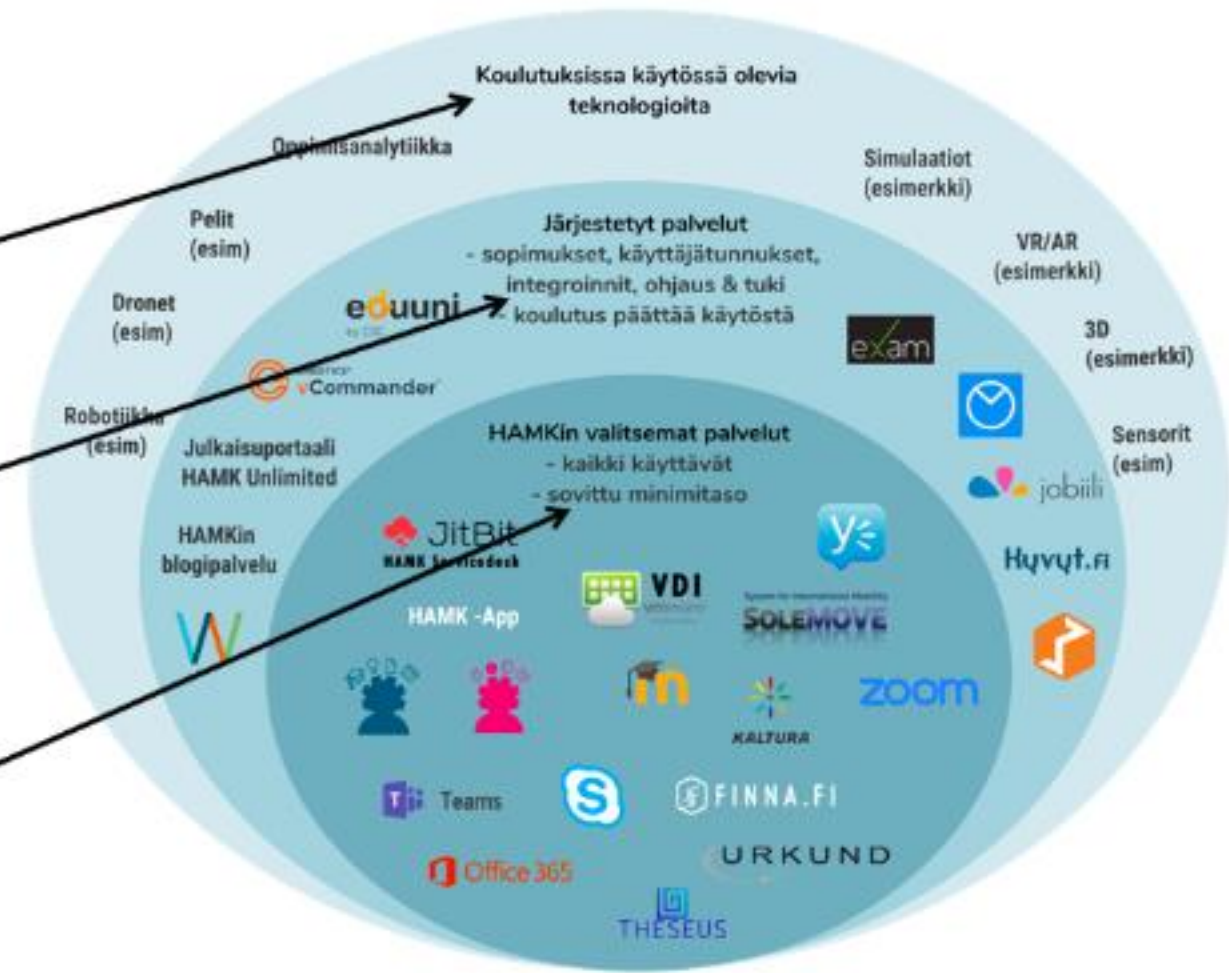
Koulutuksissa käytössä olevia teknologioita

Oppimisanalytiikka

Simulaatiot (esimerkki)

Pelit (esim)

Järjestetyt palvelut
- sopimukset, käyttäjätunnukset, integroinnit, ohjaus & tuki
- koulutus päättää käytöstä

VR/AR (esimerkki)

Dronet (esim)

eduuni by CSC

3D (esimerkki)

exam

vCommander

Robotiikka (esim)

Julkaisuportaali HAMK Unlimited

HAMKin valitsemat palvelut
- kaikki käyttävät
- sovittu minimitaso

Sensorit (esim)

jobiili

HAMKin blogipalvelu

JitBit HAMK Servicedeck

Hyvyt.fi

VDI

SOLEMOVE

HAMK -App

zoom

KALTURA

Teams

FINNA.FI

URKUND

Office 365

THESEUS